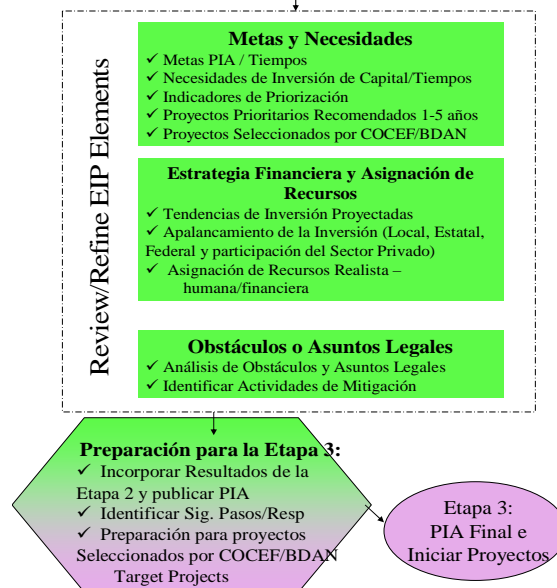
Review/Refine EIP Elements

Metas y Necesidades
✓ Metas PIA / Tiempos
✓ Necesidades de Inversión de Capital/Tiempos
✓ Indicadores de Priorización
✓ Proyectos Prioritarios Recomendados 1-5 años
✓ Proyectos Seleccionados por COCEF/BDAN

Estrategia Financiera y Asignación de Recursos
✓ Tendencias de Inversión Proyectadas
✓ Apalancamiento de la Inversión (Local, Estatal, Federal y participación del Sector Privado)
✓ Asignación de Recursos Realista – humana/financiera

Obstáculos o Asuntos Legales
✓ Análisis de Obstáculos y Asuntos Legales
✓ Identificar Actividades de Mitigación

Preparación para la Etapa 3:
✓ Incorporar Resultados de la Etapa 2 y publicar PIA
✓ Identificar Sig. Pasos/Resp
✓ Preparación para proyectos Seleccionados por COCEF/BDAN Target Projects

Etapa 3: PIA Final e Iniciar Proyectos